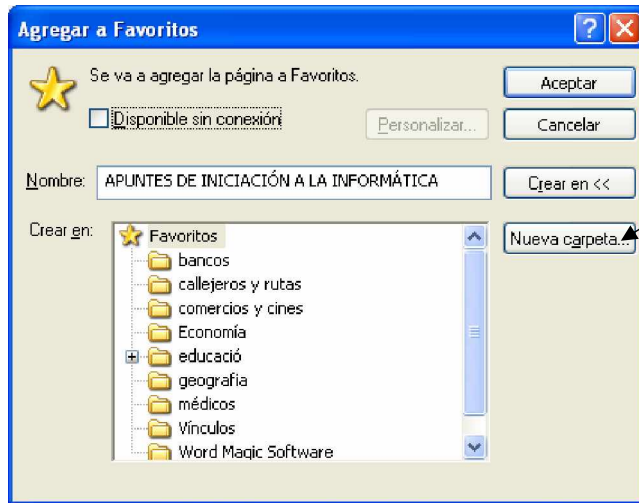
Agregar a Favoritos

Se va a agregar la página a Favoritos.

Disponible sin conexión

Personalizar...

Aceptar

Cancelar

Nombre: APUNTES DE INICIACIÓN A LA INFORMÁTICA

Crear en <<

Crear en:

Favoritos
bancos
callejeros y rutas
comercios y cines
Economía
educació
geografia
médicos
Vínculos
Word Magic Software

Nueva carpeta...